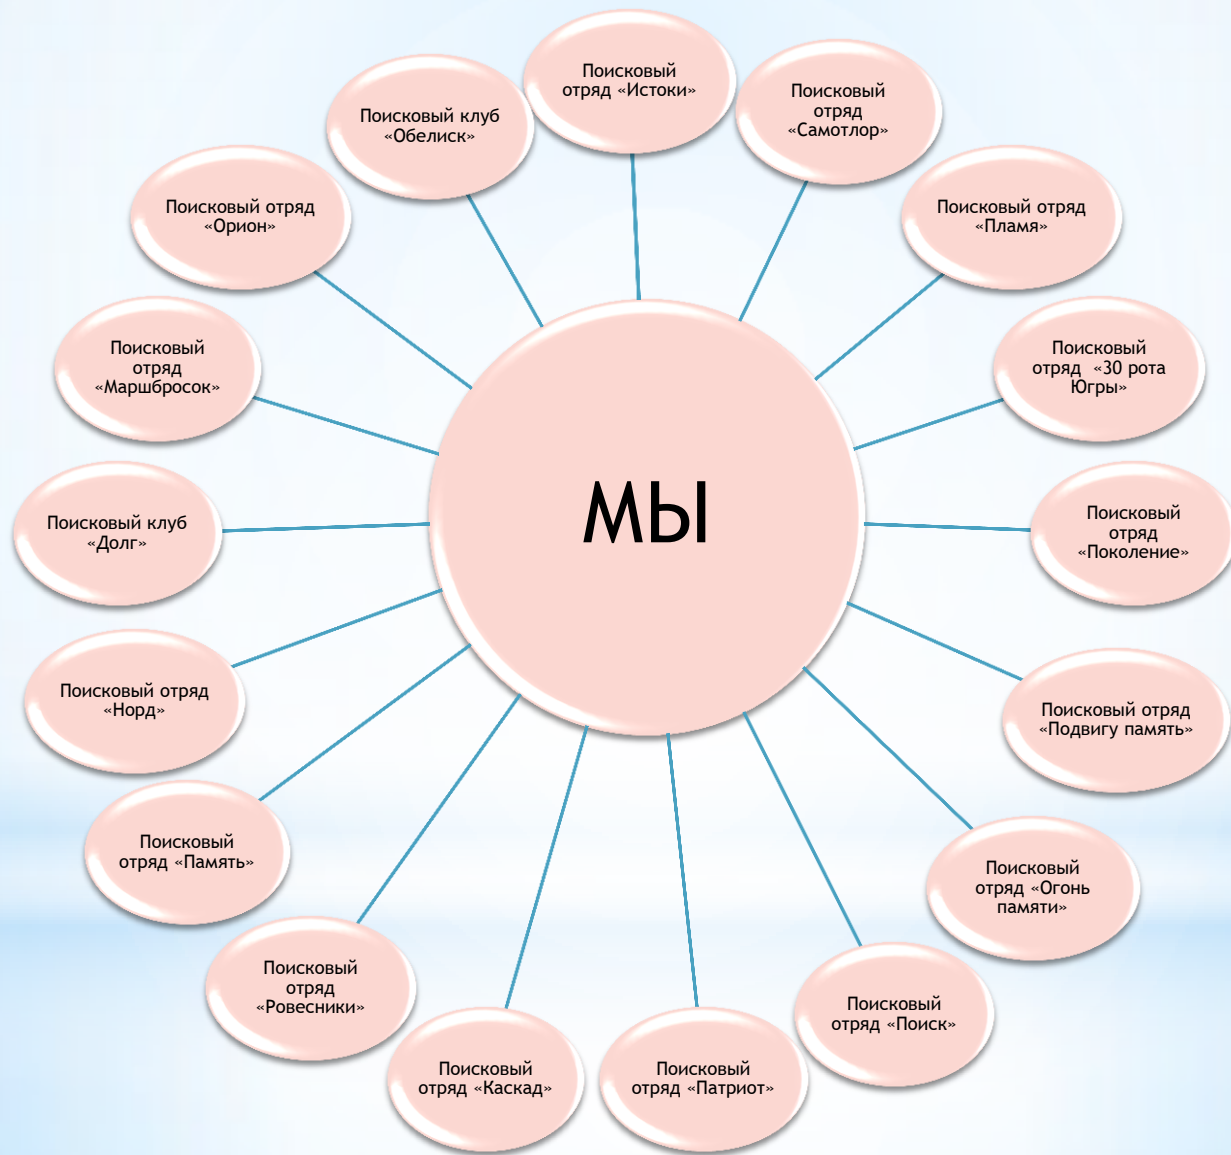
МЫ

Поисковый отряд «Истоки»

Поисковый отряд «Самотлор»

Поисковый отряд «Пламя»

Поисковый отряд «30 рота Югры»

Поисковый отряд «Поколение»

Поисковый отряд «Подвигу память»

Поисковый отряд «Огонь памяти»

Поисковый отряд «Поиск»

Поисковый отряд «Патриот»

Поисковый отряд «Каскад»

Поисковый отряд «Ровесники»

Поисковый отряд «Память»

Поисковый отряд «Норд»

Поисковый клуб «Долг»

Поисковый отряд «Маршбросок»

Поисковый отряд «Орион»

Поисковый клуб «Обелиск»